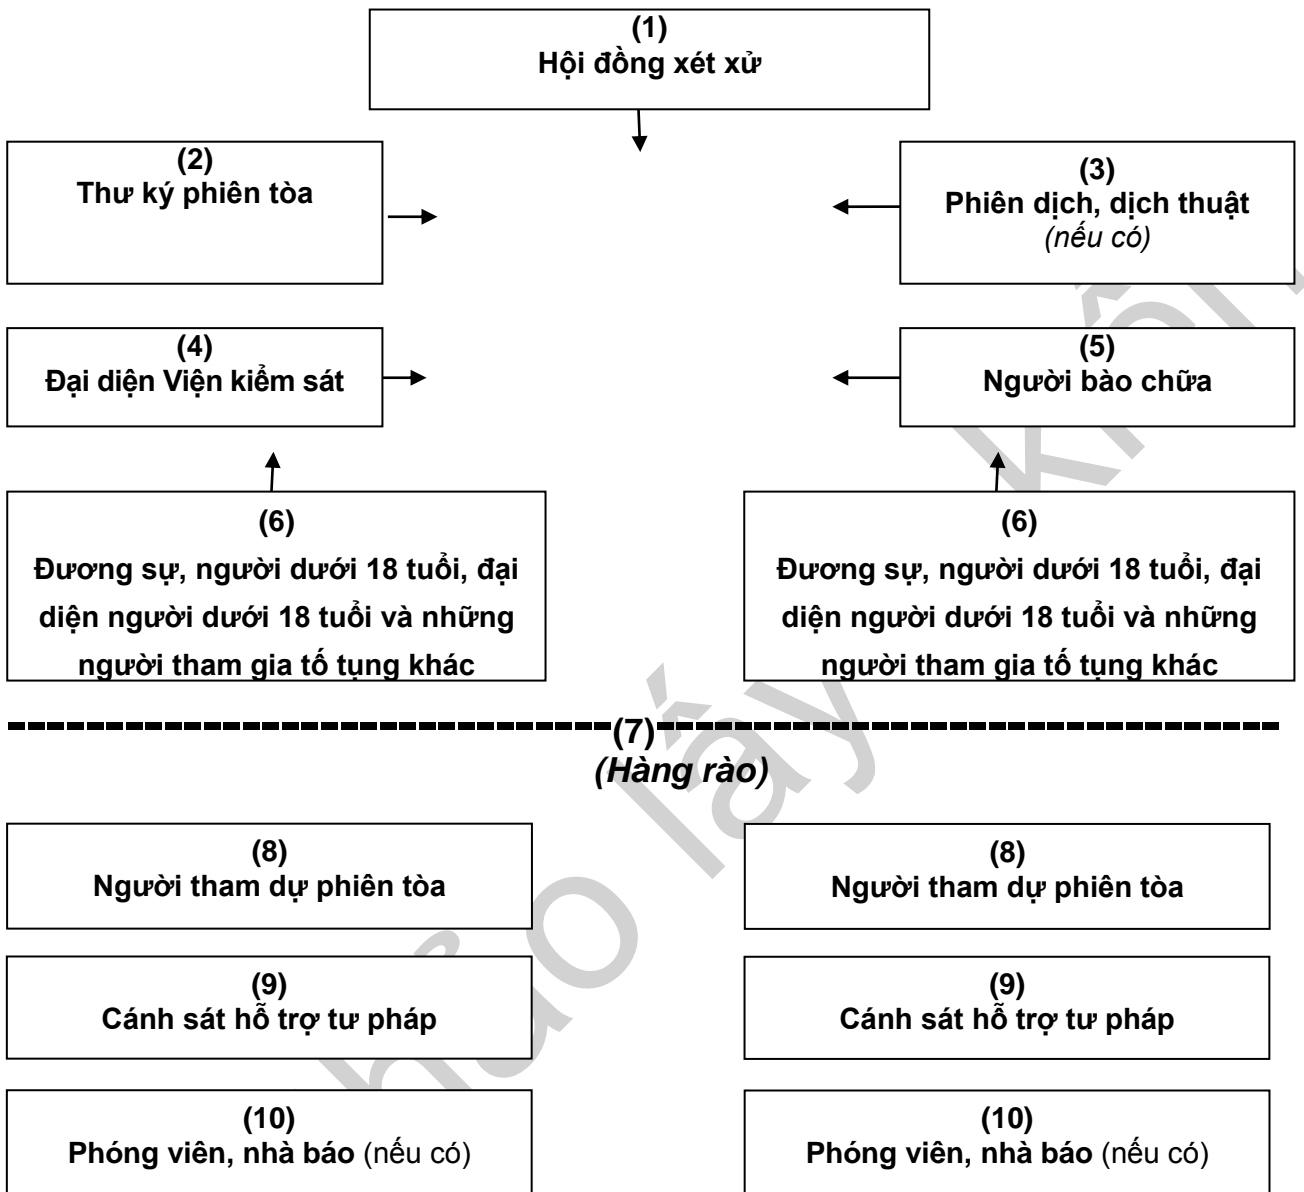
(1)
Hội đồng xét xử

(2)
Thư ký phiên tòa

(3)
Phiên dịch, dịch thuật
(nếu có)

(4)
Đại diện Viện kiểm sát

(5)
Người bào chữa

(6)
Đương sự, người dưới 18 tuổi, đại diện người dưới 18 tuổi và những người tham gia tố tụng khác

(6)
Đương sự, người dưới 18 tuổi, đại diện người dưới 18 tuổi và những người tham gia tố tụng khác

(7)
(Hàng rào)

(8)
Người tham dự phiên tòa

(8)
Người tham dự phiên tòa

(9)
Cánh sát hỗ trợ tư pháp

(9)
Cánh sát hỗ trợ tư pháp

(10)
Phóng viên, nhà báo (nếu có)

(10)
Phóng viên, nhà báo (nếu có)